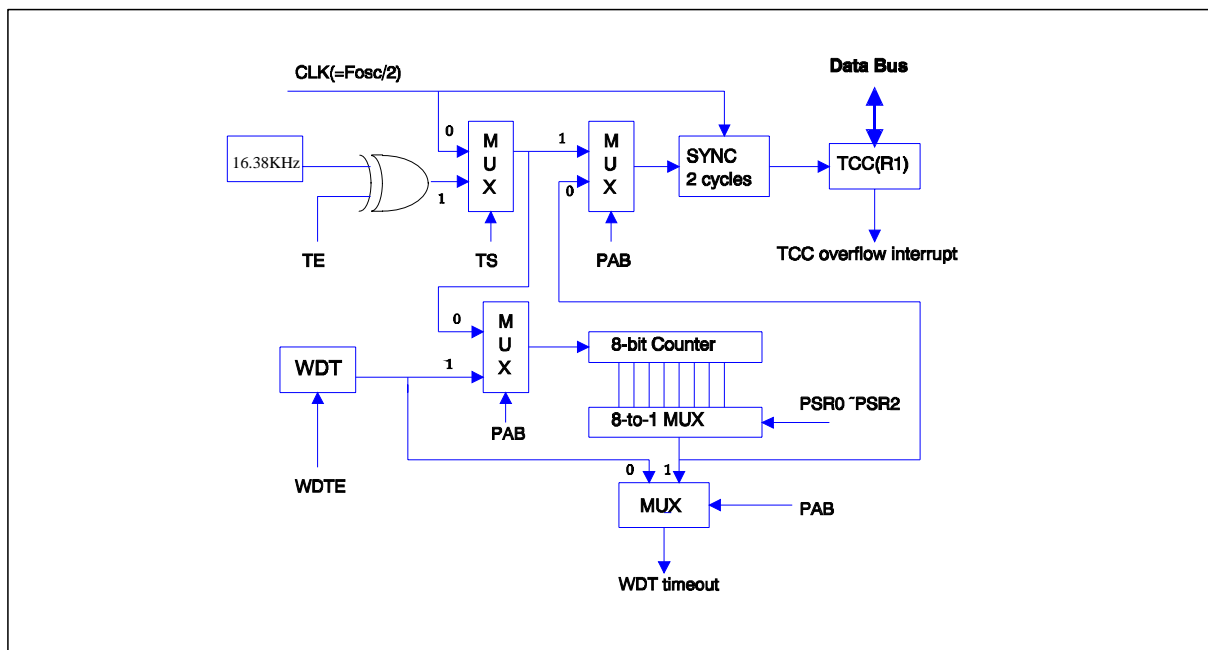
CLK(=Fosc/2)

Data Bus

0
M
U
X
1

16.38KHz

TE

TS

1
M
U
X
0

PAB

SYNC
2 cycles

TCC(R1)

TCC overflow interrupt

0
M
U
X
1

PAB

WDT

WDTE

8-bit Counter

8-to-1 MUX

PSR0 ~PSR2

0 1

MUX

PAB

WDT timeout